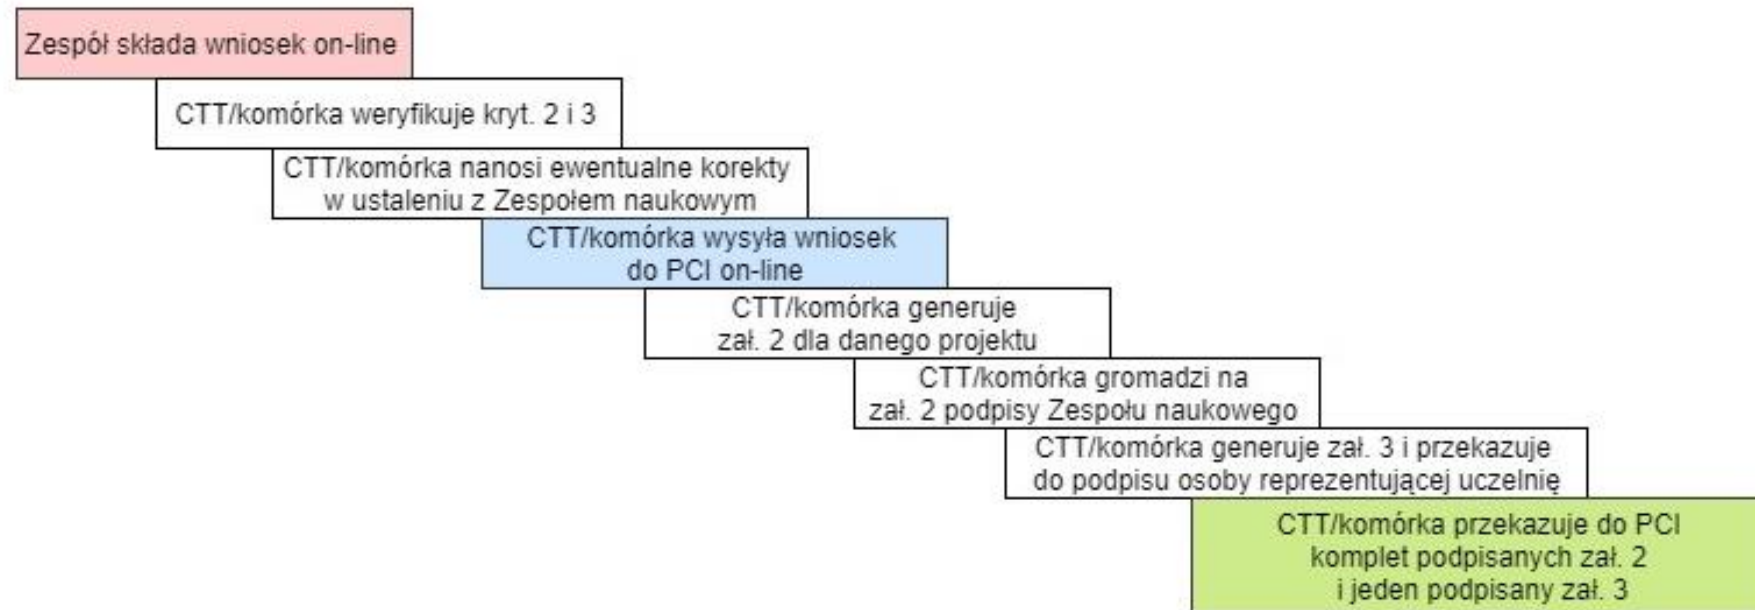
Zespół składa wniosek on-line

CTT/komórka weryfikuje kryt. 2 i 3

CTT/komórka nanosi ewentualne korekty w ustaleniu z Zespołem naukowym

CTT/komórka wysyła wniosek do PCI on-line

CTT/komórka generuje zał. 2 dla danego projektu

CTT/komórka gromadzi na zał. 2 podpisy Zespołu naukowego

CTT/komórka generuje zał. 3 i przekazuje do podpisu osoby reprezentującej uczelnię

CTT/komórka przekazuje do PCI komplet podpisanych zał. 2 i jeden podpisany zał. 3